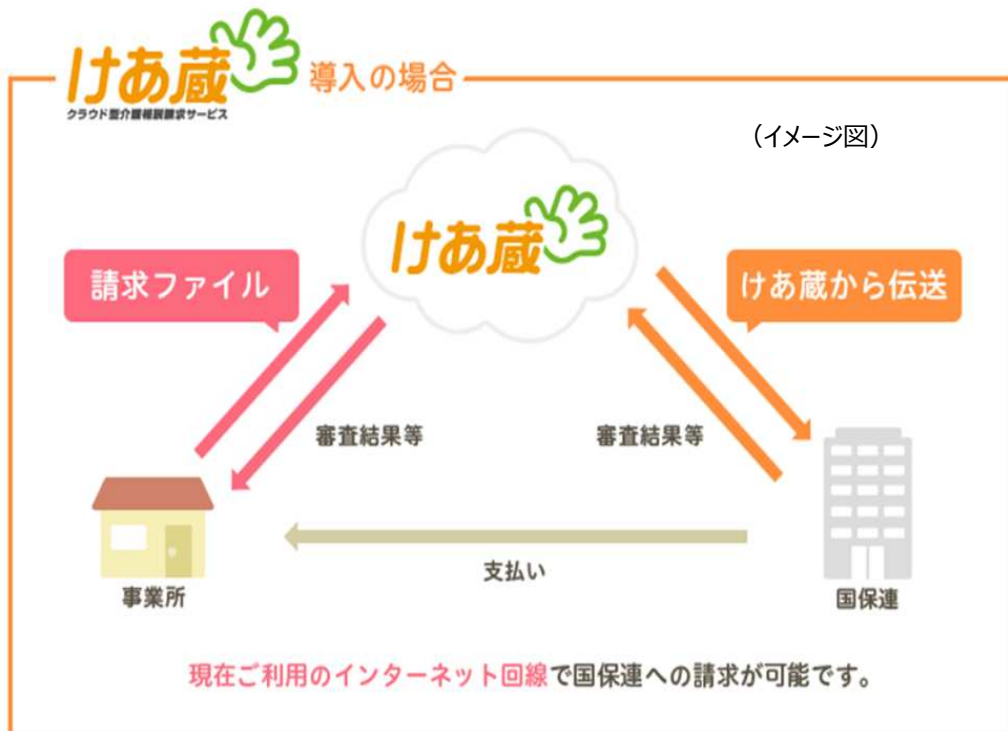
けあ蔵 導入の場合
クラウド型介護報酬請求サービス

（イメージ図）

けあ蔵

請求ファイル

けあ蔵から伝送

審査結果等

審査結果等

事業所

支払い

国保連

現在ご利用のインターネット回線で国保連への請求が可能です。